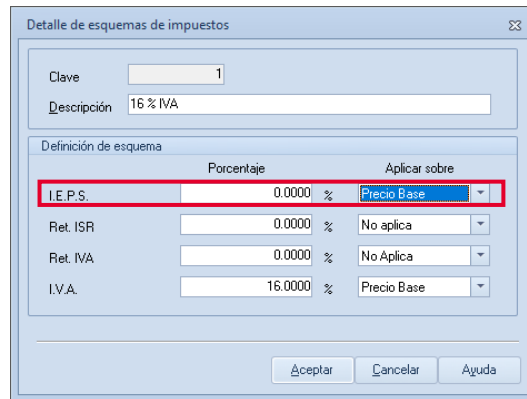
Detalle de esquemas de impuestos

Clave 1
Descripción 16 % IVA

Definición de esquema

| | Porcentaje | | Aplicar sobre |
|---|---|---|---|
| I.E.P.S. | 0.0000 | % | Precio Base |
| Ret. ISR | 0.0000 | % | No aplica |
| Ret. IVA | 0.0000 | % | No Aplica |
| I.V.A. | 16.0000 | % | Precio Base |

Aceptar Cancelar Ayuda